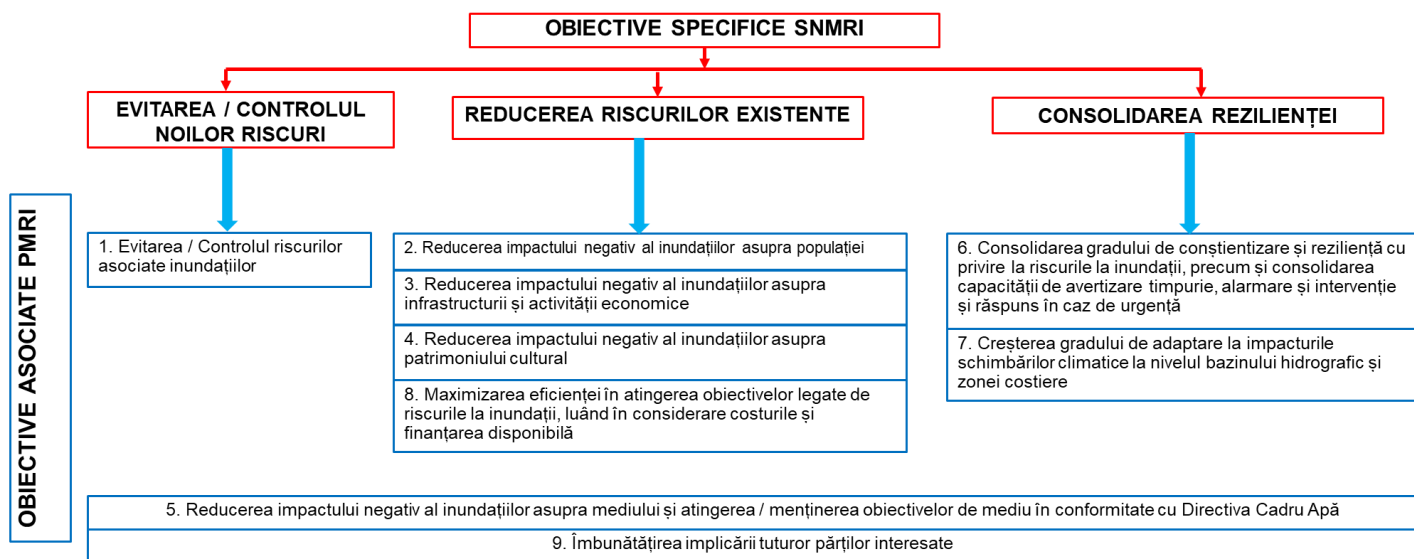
OBIECTIVE SPECIFICE SNMRI

EVITAREA / CONTROLUL NOILOR RISCURI

REDUCEREA RISCURILOR EXISTENTE

CONSOLIDAREA REZILIENȚEI

OBIECTIVE ASOCIATE PMRI

1. Evitarea / Controlul riscurilor asociate inundațiilor

2. Reducerea impactului negativ al inundațiilor asupra populației

3. Reducerea impactului negativ al inundațiilor asupra infrastructurii și activității economice

4. Reducerea impactului negativ al inundațiilor asupra patrimoniului cultural

8. Maximizarea eficienței în atingerea obiectivelor legate de riscurile la inundații, luând în considerare costurile și finanțarea disponibilă

6. Consolidarea gradului de conștientizare și reziliență cu privire la riscurile la inundații, precum și consolidarea capacității de avertizare timpurie, alarmare și intervenție și răspuns în caz de urgență

7. Creșterea gradului de adaptare la impacturile schimbărilor climatice la nivelul bazinului hidrografic și zonei costiere

5. Reducerea impactului negativ al inundațiilor asupra mediului și atingerea / menținerea obiectivelor de mediu în conformitate cu Directiva Cadru Apă

9. Îmbunătățirea implicării tuturor părților interesate